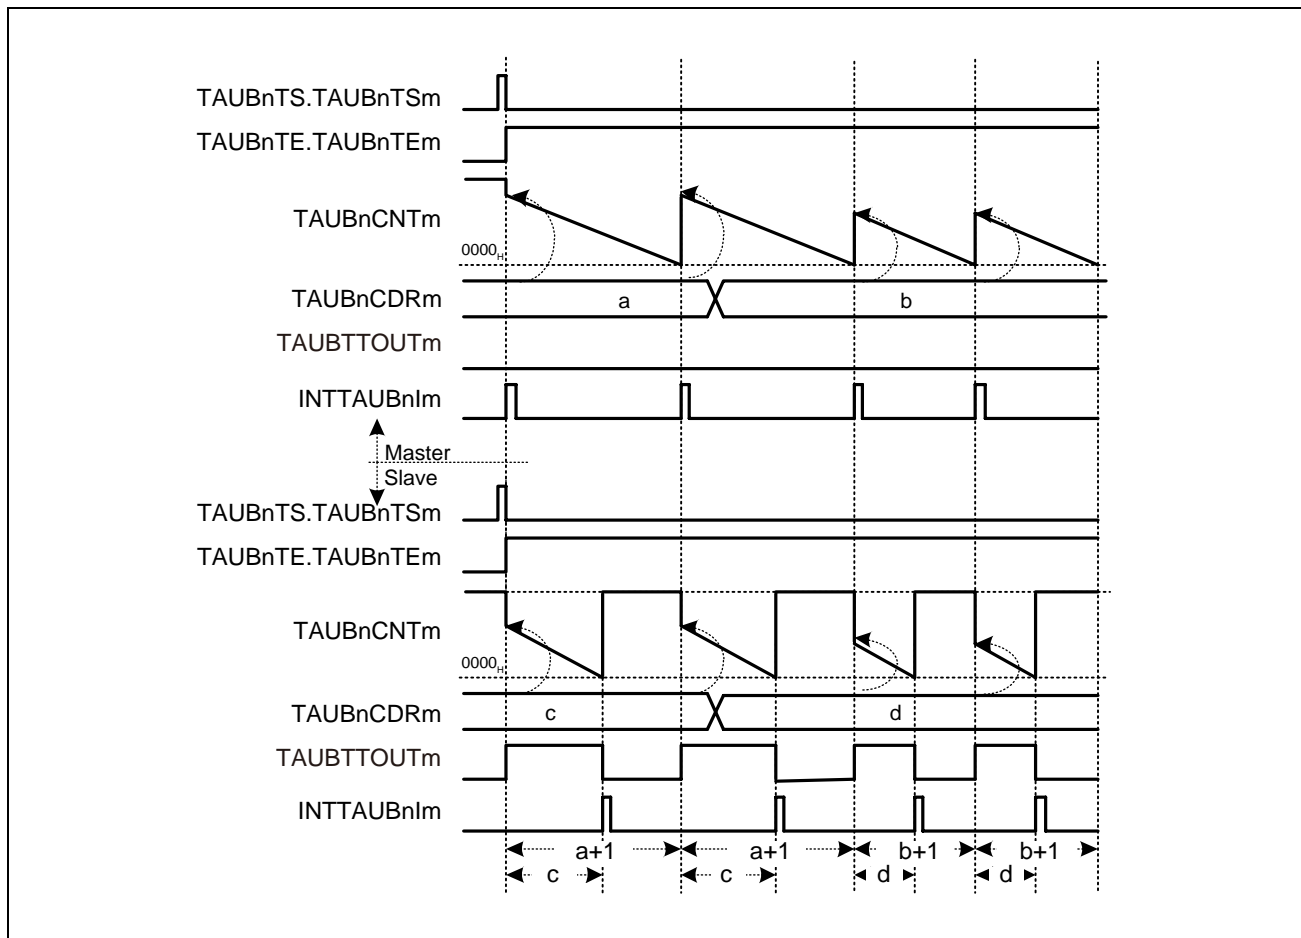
TAUBnTS.TAUBnTSm
TAUBnTE.TAUBnTEm
TAUBnCNTm
$0000_H$
TAUBnCDRm
a
b
TAUBTTOUTm
INTTAUBnIm
Master
Slave
TAUBnTS.TAUBnTSm
TAUBnTE.TAUBnTEm
TAUBnCNTm
$0000_H$
TAUBnCDRm
c
d
TAUBTTOUTm
INTTAUBnIm
a+1
a+1
b+1
b+1
c
c
d
d